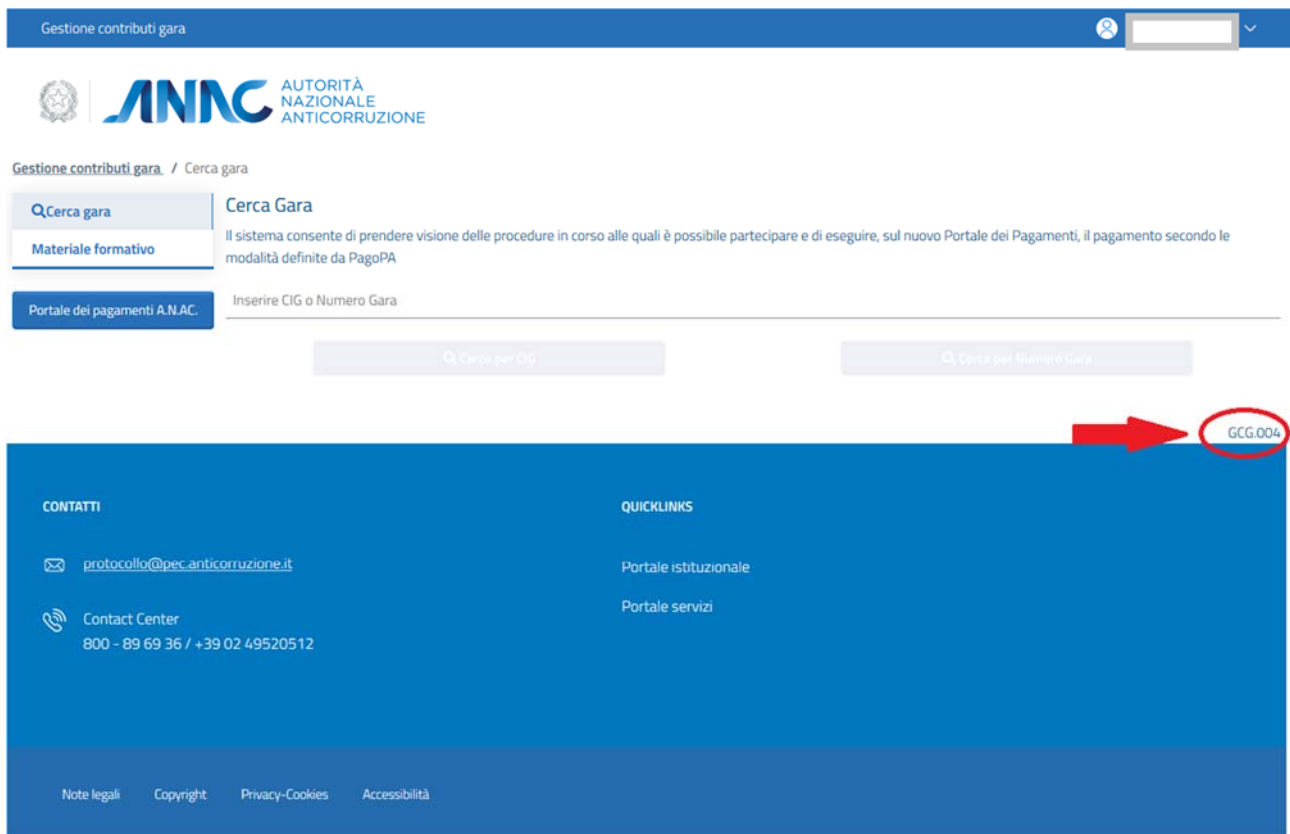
Gestione contributi gara

ANAC AUTORITÀ NAZIONALE ANTICORRUZIONE

Gestione contributi gara / Cerca gara

Cerca gara

Materiale formativo

Portale dei pagamenti A.N.AC.

Cerca Gara

Il sistema consente di prendere visione delle procedure in corso alle quali è possibile partecipare e di eseguire, sul nuovo Portale dei Pagamenti, il pagamento secondo le modalità definite da PagoPA

Inserire CIG o Numero Gara

Cerca per CIG

Cerca per Numero Gara

GCG.004

CONTATTI

protocollo@pec.anticorruzione.it

Contact Center
800 - 89 69 36 / +39 02 49520512

QUICKLINKS

Portale istituzionale

Portale servizi

Note legali Copyright Privacy-Cookies Accessibilità